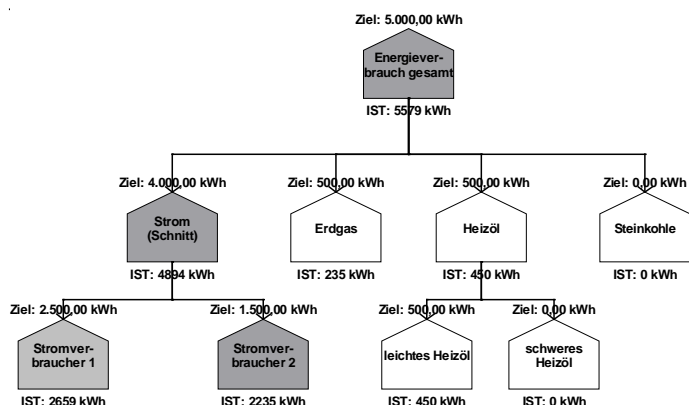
Ziel: 5.000,00 kWh

Energieverbrauch gesamt

IST: 5579 kWh

Ziel: 4.000,00 kWh

Strom (Schnitt)

IST: 4894 kWh

Ziel: 500,00 kWh

Erdgas

IST: 235 kWh

Ziel: 500,00 kWh

Heizöl

IST: 450 kWh

Ziel: 0,00 kWh

Steinkohle

IST: 0 kWh

Ziel: 2.500,00 kWh

Stromverbraucher 1

IST: 2659 kWh

Ziel: 1.500,00 kWh

Stromverbraucher 2

IST: 2235 kWh

Ziel: 500,00 kWh

leichtes Heizöl

IST: 450 kWh

Ziel: 0,00 kWh

schweres Heizöl

IST: 0 kWh